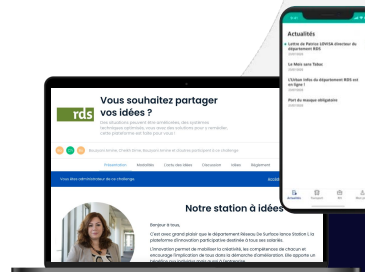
rds

Vous souhaitez partager vos idées ?

Des situations peuvent être améliorées, des systèmes techniques optimisés, vous avez des solutions pour y remédier. cette plateforme est faite pour vous !

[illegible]

Présentation Modalités Carte des idées Discussion Idées Règlement

Vous êtes administrateur de ce challenge

Notre station à idées

Bonjour à tous,

C'est avec grand plaisir que le département Réseau De Surface lance Station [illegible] la plateforme d'innovation participative destinée à tous ses salariés.

L'innovation permet de mobiliser la créativité, les compétences de chacun et encourager l'implication de tous dans la démarche d'amélioration. Elle apporte un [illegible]

Actualités

Lettre de Patrice LEVIVA directeur du département RDS

La Mère sera Tabac

L'lslan infos du département RDS est en ligne !

Port du masque obligatoire

Actualités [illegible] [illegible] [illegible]